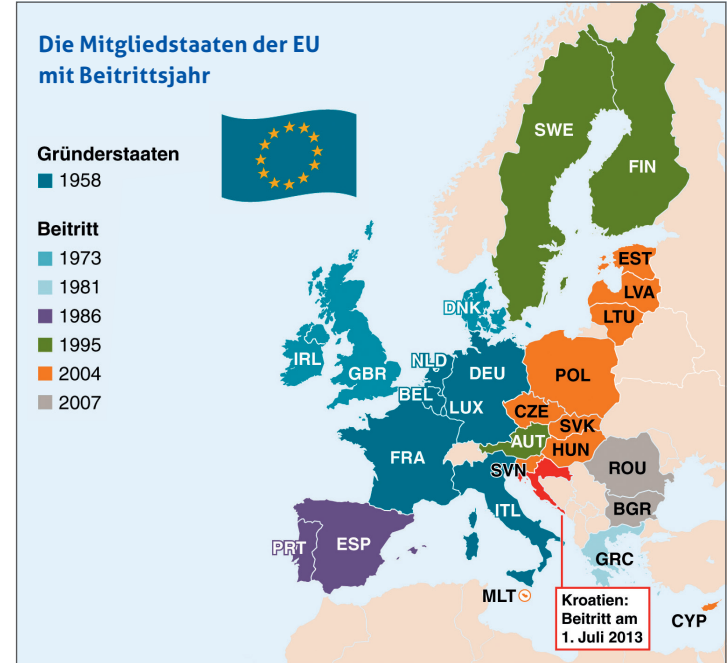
Die Mitgliedstaaten der EU mit Beitrittsjahr

Gründerstaaten
1958

Beitritt
1973
1981
1986
1995
2004
2007

SWE
FIN
EST
LVA
LTU
DNK
IRL
GBR
NLD
BEL
DEU
LUX
POL
CZE
SVK
AUT
HUN
ROU
FRA
SVN
BGR
ITL
PRT
ESP
GRC
MLT
CYP

Kroatien: Beitritt am 1. Juli 2013